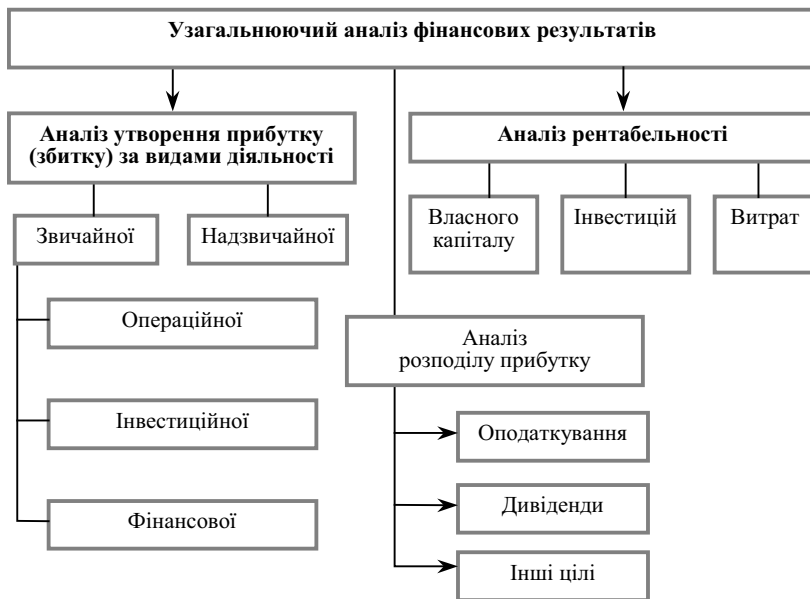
Узагальнюючий аналіз фінансових результатів

Аналіз утворення прибутку (збитку) за видами діяльності

Аналіз рентабельності

Звичайної

Надзвичайної

Власного капіталу

Інвестицій

Витрат

Операційної

Аналіз розподілу прибутку

Інвестиційної

Оподаткування

Дивіденди

Фінансової

Інші цілі